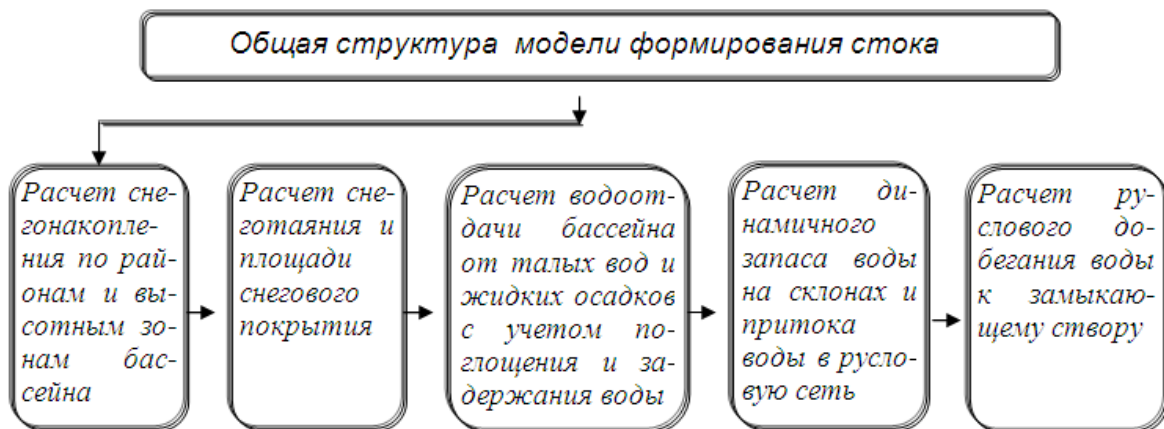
Общая структура модели формирования стока

Расчет снегонакопления по районам и высотным зонам бассейна

Расчет снеготаяния и площади снегового покрытия

Расчет водоотдачи бассейна от талых вод и жидких осадков с учетом поглощения и задержания воды

Расчет динамичного запаса воды на склонах и притока воды в русловую сеть

Расчет руслового добегания воды к замыкающему створу